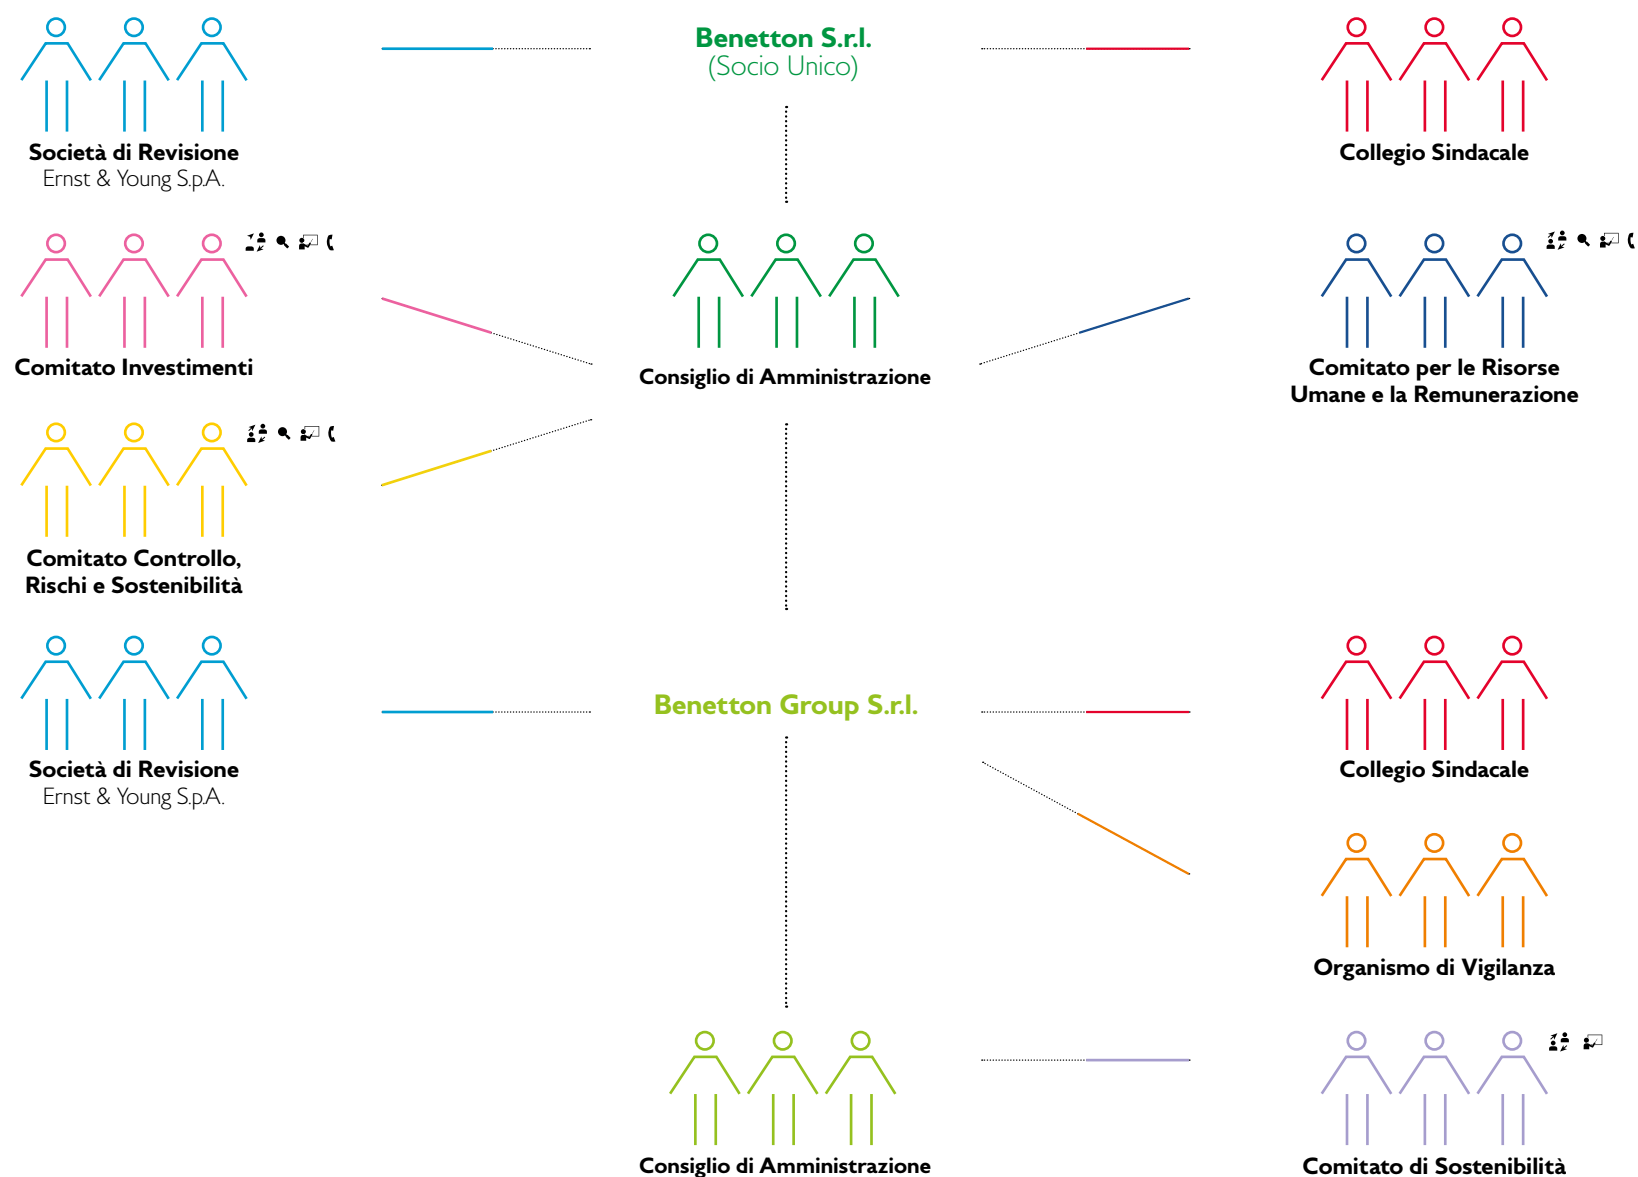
Società di Revisione
Ernst & Young S.p.A.

Benetton S.r.l.
(Socio Unico)

Collegio Sindacale

Comitato Investimenti

Consiglio di Amministrazione

Comitato per le Risorse Umane e la Remunerazione

Comitato Controllo, Rischi e Sostenibilità

Società di Revisione
Ernst & Young S.p.A.

Benetton Group S.r.l.

Collegio Sindacale

Organismo di Vigilanza

Consiglio di Amministrazione

Comitato di Sostenibilità